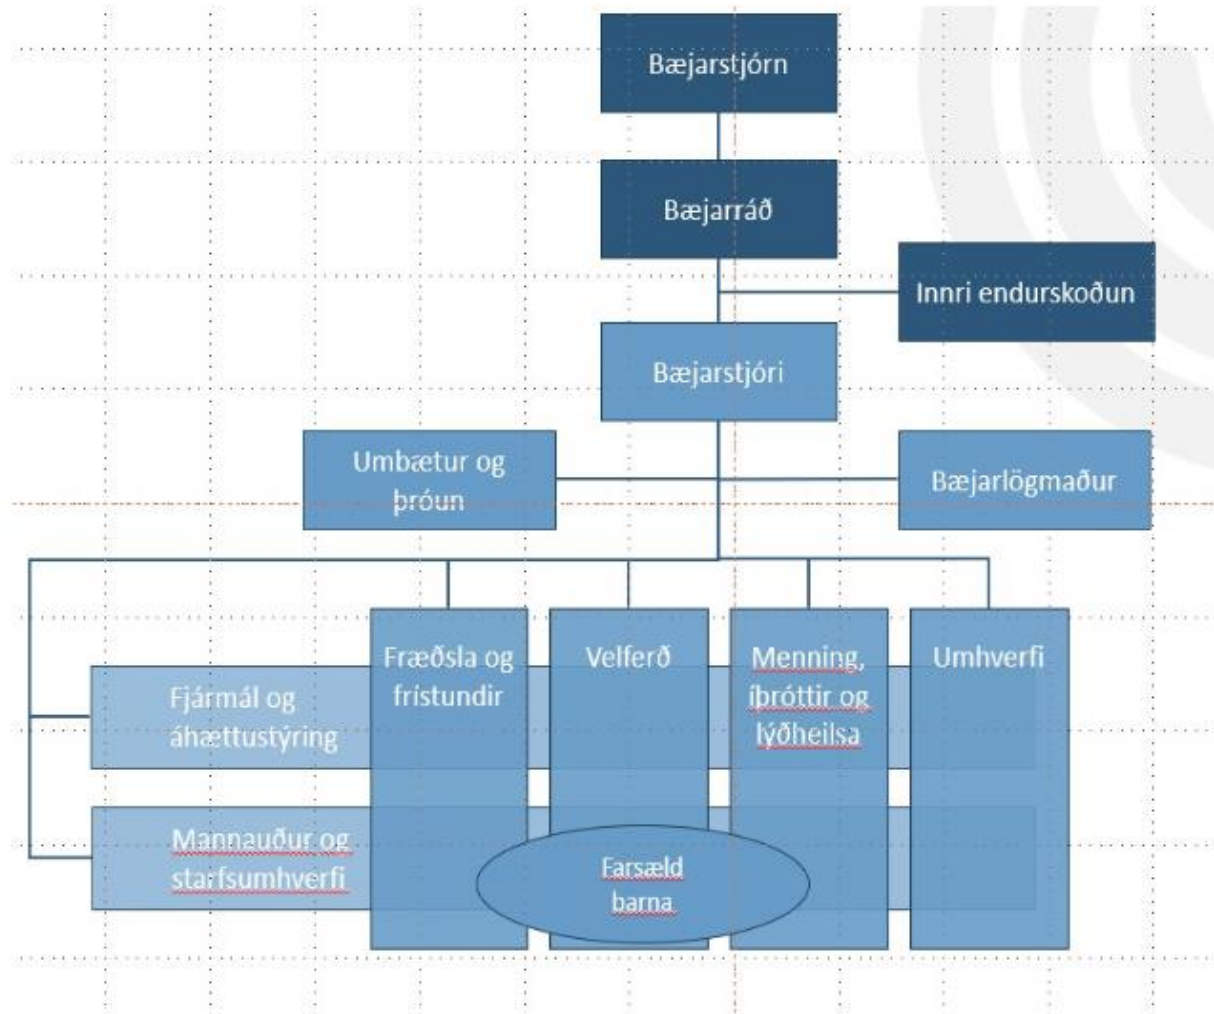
Bæjarstjórn

Bæjarráð

Innri endurskoðun

Bæjarstjóri

Umbætur og þróun

Bæjarlögmaður

Fræðsla og frístundir

Velferð

Menning, íþróttir og lýðheilsa

Umhverfi

Fjármál og áhættustýring

Mannauður og starfsumhverfi

Farsæld barna